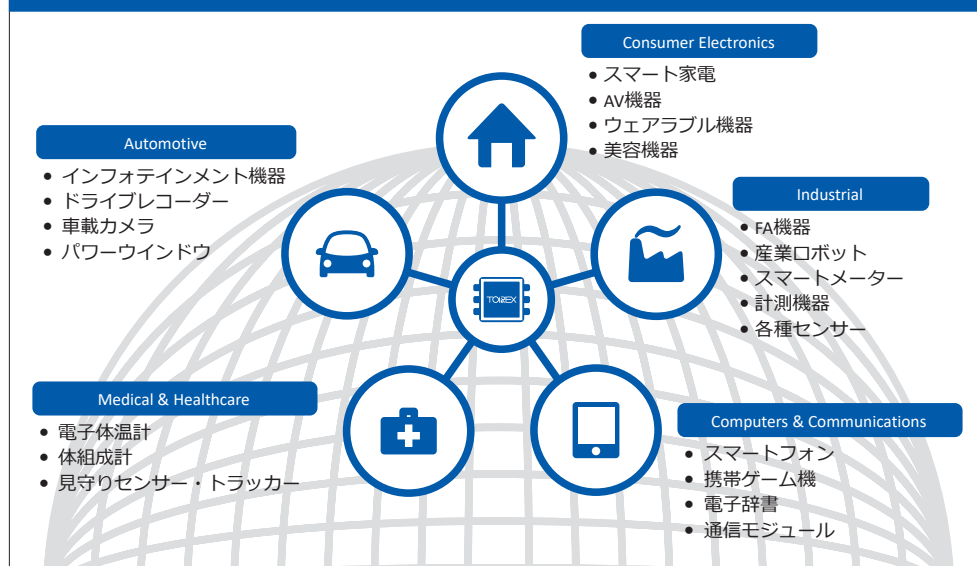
Consumer Electronics
● スマート家電
● AV機器
● ウェアラブル機器
● 美容機器

Automotive
● インフォテインメント機器
● ドライブレコーダー
● 車載カメラ
● パワーウインドウ

Industrial
● FA機器
● 産業ロボット
● スマートメーター
● 計測機器
● 各種センサー

TOREX

Medical & Healthcare
● 電子体温計
● 体組成計
● 見守りセンサー・トラッカー

Computers & Communications
● スマートフォン
● 携帯ゲーム機
● 電子辞書
● 通信モジュール